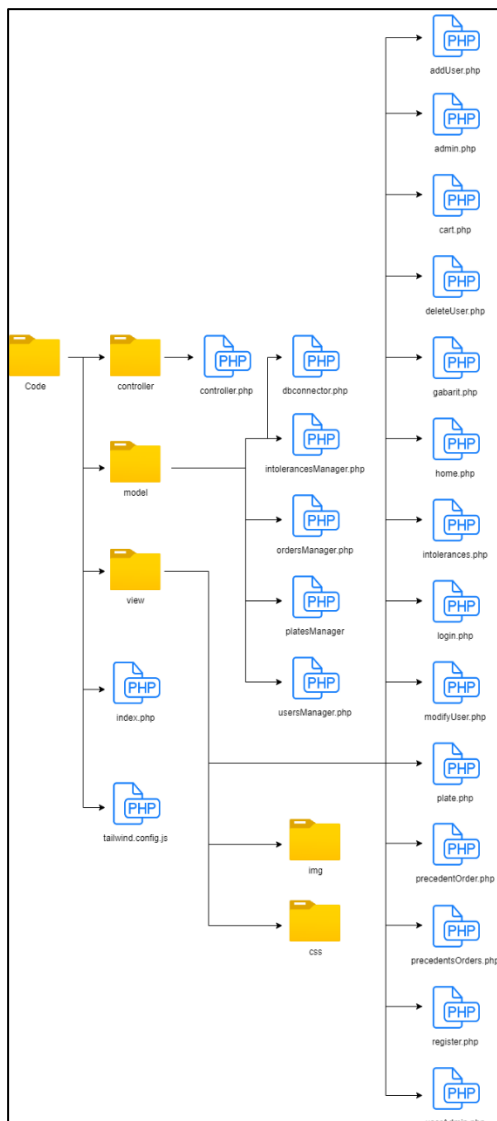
PHP
addUser.php

PHP
admin.php

PHP
cart.php

PHP
deleteUser.php

Code

controller

PHP
controller.php

PHP
dbconnector.php

PHP
gabarit.php

PHP
home.php

model

PHP
intolerancesManager.php

PHP
ordersManager.php

PHP
intolerances.php

view

PHP
platesManager

PHP
login.php

PHP
usersManager.php

PHP
modifyUser.php

PHP
index.php

PHP
plate.php

PHP
tailwind.config.js

img

PHP
precedentOrder.php

css

PHP
precedentsOrders.php

PHP
register.php

PHP
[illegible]